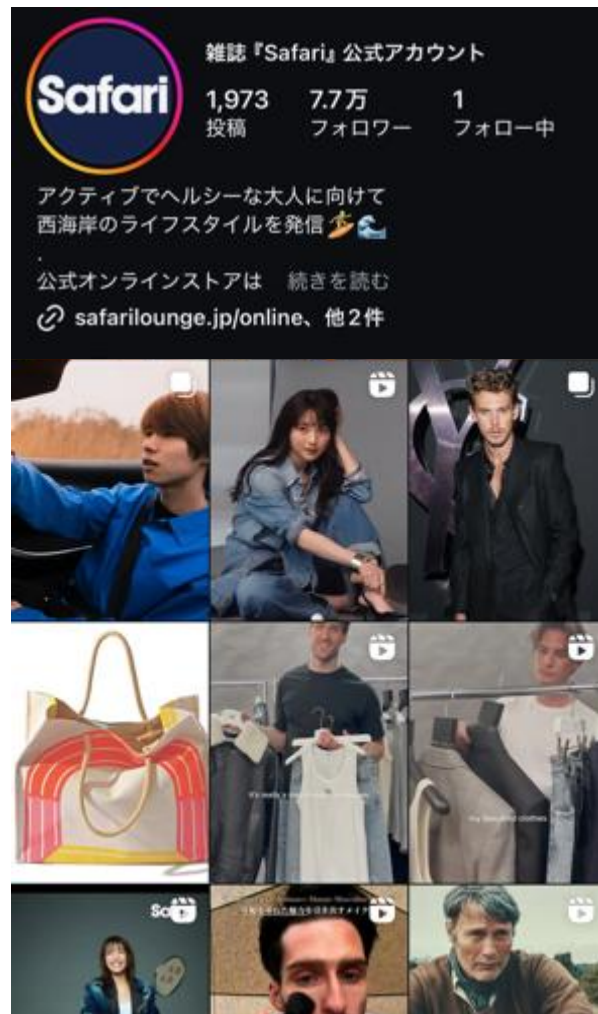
Safari

雑誌『Safari』公式アカウント

1,973
投稿

7.7万
フォロワー

1
フォロー中

アクティブでヘルシーな大人に向けて
西海岸のライフスタイルを発信🏄🌊
.
公式オンラインストアは 続きを読む

safarilounge.jp/online、他2件

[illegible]

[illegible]

So

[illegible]